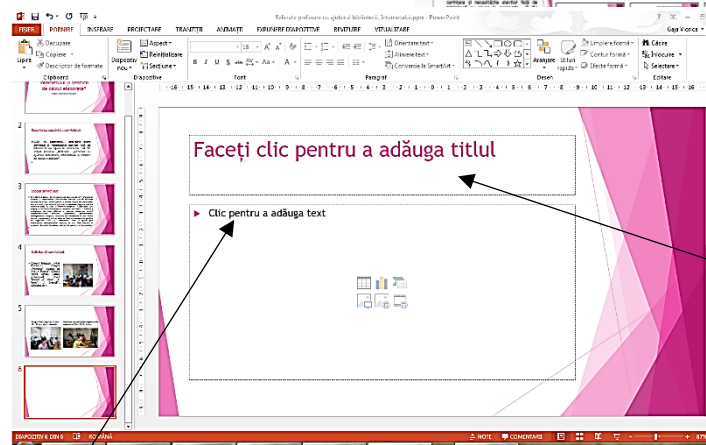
Referate profesori cu ajutorul bibliotecii_Informatica.pptx - PowerPoint

FIȘIER POR NIRE INSERARE PROIECTARE TRANZIȚII ANIMAȚII EXPUNERE DIAPOZITIVE REVIZUIRE VIZUALIZARE

Gaja Viorica

Lipire
Decupare
Copiere
Descriptor de formate
Clipboard

Diapozitiv nou
Aspect
Reinițializare
Secțiune
Diapozitive

Font

Orientare text
Aliniere text
Conversie în SmartArt
Paragraf

Aranjare
Stiluri rapide
Umplere formă
Contur formă
Efecte formă
Desen

Căutare
Înlocuire
Selectare
Editare

Faceți clic pentru a adăuga titlul

Clic pentru a adăuga text

DIAPOZITIV 6 DIN 6 ROMÂNĂ NOTE COMENTARII